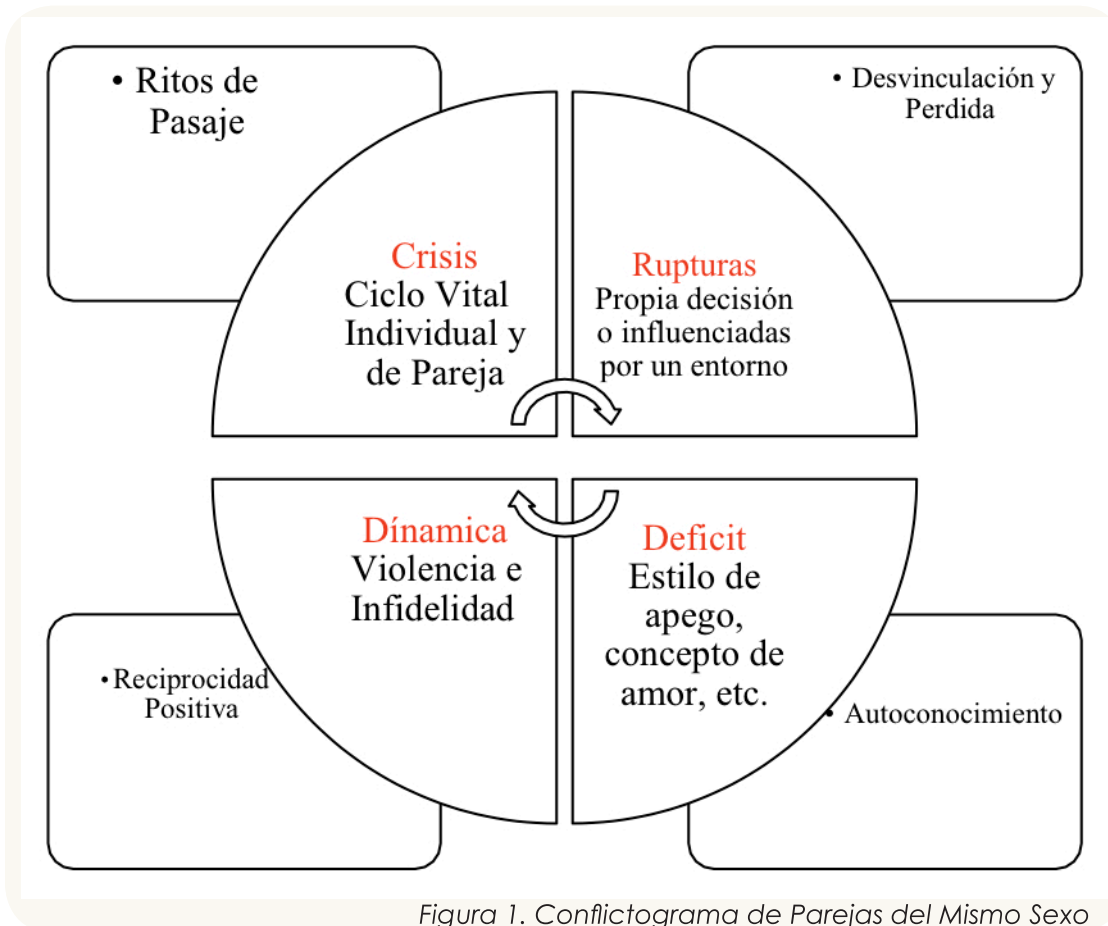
• Ritos de Pasaje

• Desvinculación y Perdida

Crisis
Ciclo Vital Individual y de Pareja

Rupturas
Propia decisión o influenciadas por un entorno

Dínamica
Violencia e Infidelidad

Deficit
Estilo de apego, concepto de amor, etc.

• Reciprocidad Positiva

• Autoconocimiento

Figura 1. Conflictograma de Parejas del Mismo Sexo